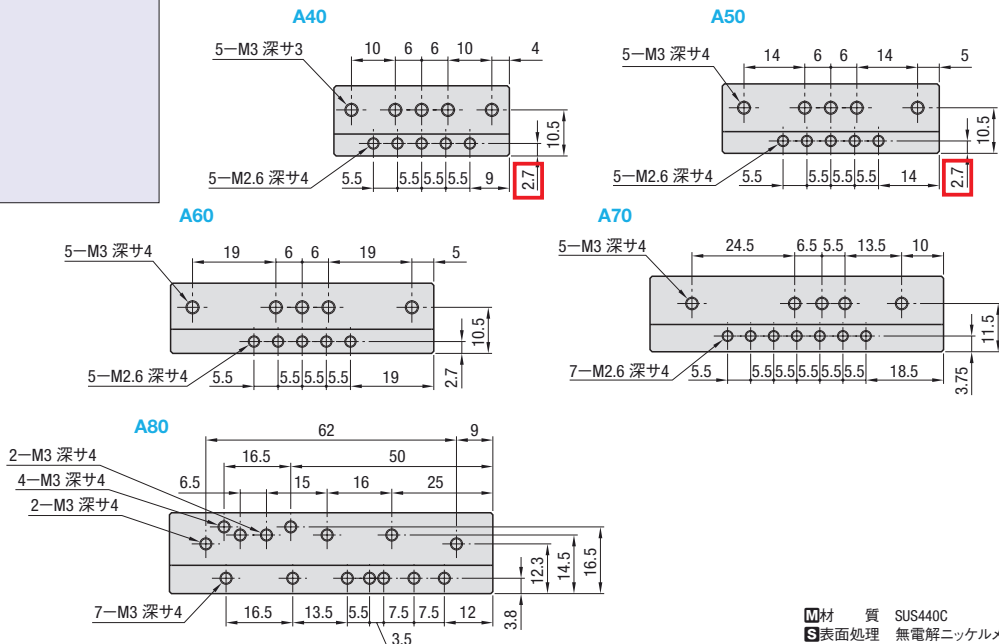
A40

5−M3 深サ3

10 6 6 10 4

10.5

5−M2.6 深サ4

5.5 5.5 5.5 5.5 9 2.7

A50

5−M3 深サ4

14 6 6 14 5

10.5

5−M2.6 深サ4

5.5 5.5 5.5 5.5 14 2.7

A60

5−M3 深サ4

19 6 6 19 5

10.5

5−M2.6 深サ4

5.5 5.5 5.5 5.5 19 2.7

A70

5−M3 深サ4

24.5 6.5 5.5 13.5 10

11.5

7−M2.6 深サ4

5.5 5.5 5.5 5.5 5.5 5.5 18.5 3.75

A80

62 9

2−M3 深サ4

16.5 50

4−M3 深サ4

6.5 15 16 25

2−M3 深サ4

12.3 14.5 16.5

7−M3 深サ4

16.5 13.5 5.5 7.5 7.5 12 3.8

3.5

M材 質 SUS440C
S表面処理 無電解ニッケルメ